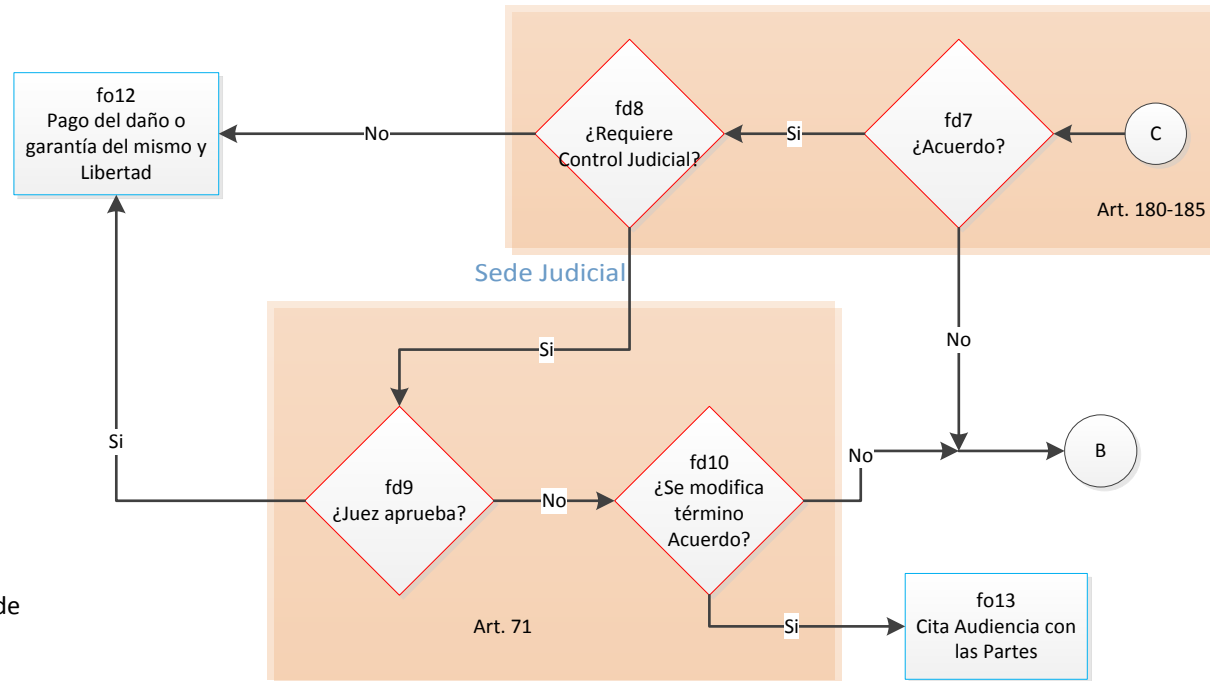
fo12
Pago del daño o garantía del mismo y Libertad

No

fd8
¿Requiere Control Judicial?

Si

fd7
¿Acuerdo?

C

Art. 180-185

Sede Judicial

Si

No

Si

B

No

fd9
¿Juez aprueba?

No

fd10
¿Se modifica término Acuerdo?

de

Art. 71

Si

fo13
Cita Audiencia con las Partes